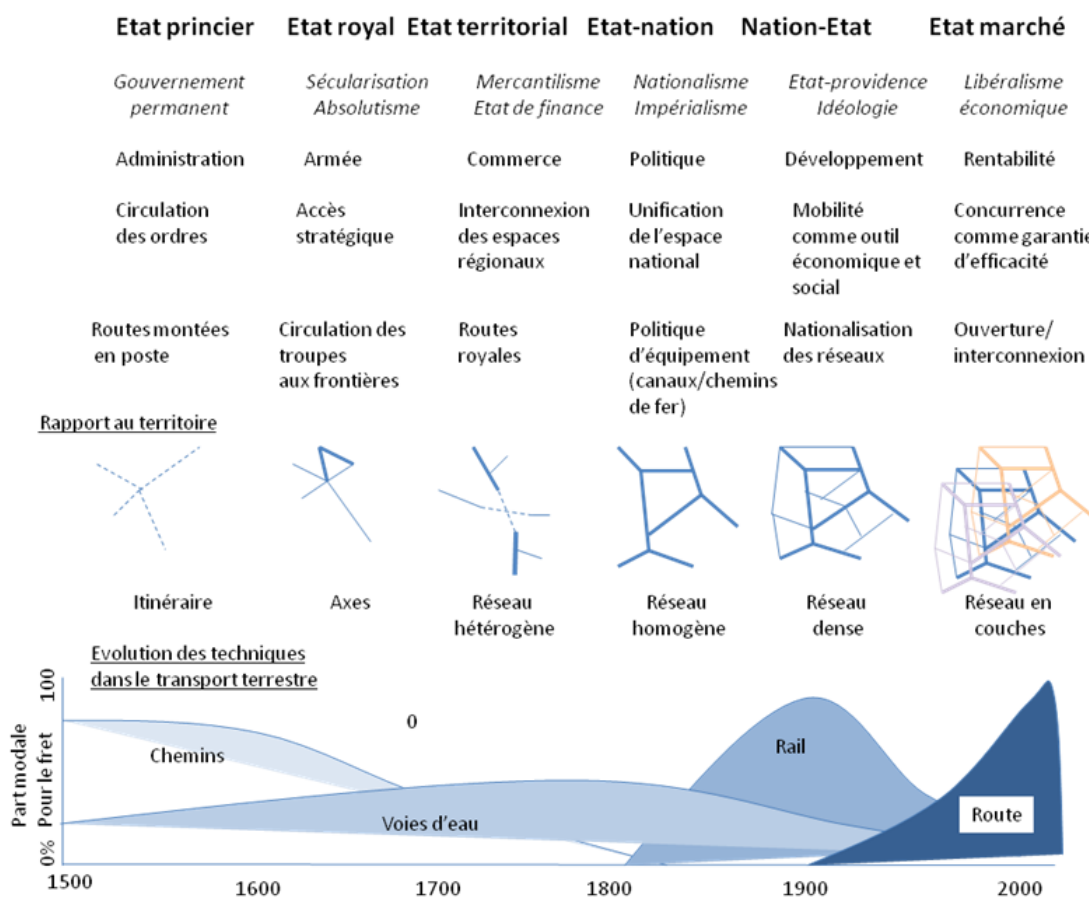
Etat princier Etat royal Etat territorial Etat-nation Nation-Etat Etat marché

Gouvernement permanent
Sécularisation Absolutisme
Mercantilisme Etat de finance
Nationalisme Impérialisme
Etat-providence Idéologie
Libéralisme économique

Administration
Armée
Commerce
Politique
Développement
Rentabilité

Circulation des ordres
Accès stratégique
Interconnexion des espaces régionaux
Unification de l'espace national
Mobilité comme outil économique et social
Concurrence comme garantie d'efficacité

Routes montées en poste
Circulation des troupes aux frontières
Routes royales
Politique d'équipement (canaux/chemins de fer)
Nationalisation des réseaux
Ouverture/ interconnexion

Rapport au territoire

Itinéraire
Axes
Réseau hétérogène
Réseau homogène
Réseau dense
Réseau en couches

Evolution des techniques dans le transport terrestre

100
Part modale Pour le fret
0%
0
Chemins
Rail
Voies d'eau
Route
1500 1600 1700 1800 1900 2000